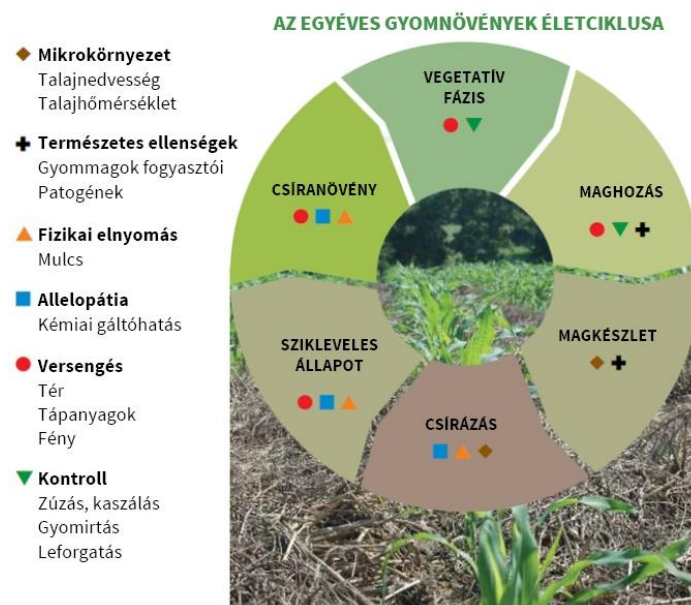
AZ EGYÉVES GYOMNÖVÉNYEK ÉLETCIKLUSA

◆ Mikrokörnyezet
Talajnedvesség
Talajhőmérséklet

✚ Természetes ellenségek
Gyommagok fogyasztói
Patogének

▲ Fizikai elnyomás
Mulcs

■ Allelopátia
Kémiai gáltóhatás

● Versengés
Tér
Tápanyagok
Fény

▼ Kontroll
Zúzás, kaszálás
Gyomirtás
Leforgatás

VEGETATÍV FÁZIS
● ▼

MAGHOZÁS
● ▼ ✚

MAGKÉSZLET
◆ ✚

CSÍRÁZÁS
■ ▲ ◆

SZIKLEVELES ÁLLAPOT
● ■ ▲

CSÍRANÖVÉNY
● ■ ▲